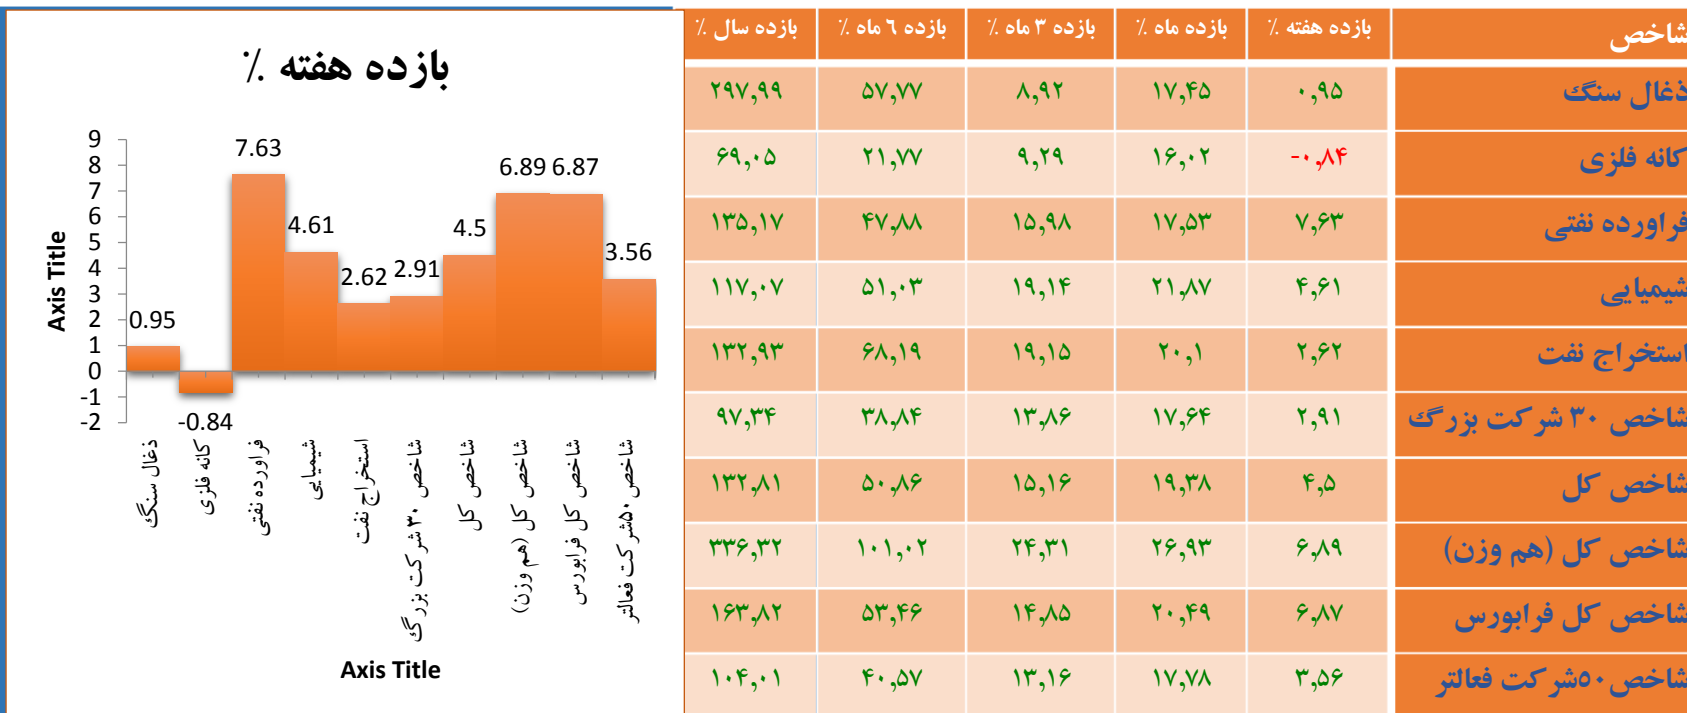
بازده هفته ٪

Axis Title

9
8
7
6
5
4
3
2
1
0
-1
-2

0.95
-0.84
7.63
4.61
2.62
2.91
4.5
6.89
6.87
3.56

ذغال سنگ
کانه فلزی
فراورده نفتی
شیمیایی
استخراج نفت
شاخص ۳۰ شرکت بزرگ
شاخص کل
شاخص کل (هم وزن)
شاخص کل فرابورس
شاخص ۵۰شرکت فعالتر

Axis Title

| شاخص | بازده هفته ٪ | بازده ماه ٪ | بازده ۳ ماه ٪ | بازده ۶ ماه ٪ | بازده سال ٪ |
|---|---|---|---|---|---|
| ذغال سنگ | ۰,۹۵ | ۱۷,۴۵ | ۸,۹۲ | ۵۷,۷۷ | ۲۹۷,۹۹ |
| کانه فلزی | -۰,۸۴ | ۱۶,۰۲ | ۹,۲۹ | ۲۱,۷۷ | ۶۹,۰۵ |
| فراورده نفتی | ۷,۶۳ | ۱۷,۵۳ | ۱۵,۹۸ | ۴۷,۸۸ | ۱۳۵,۱۷ |
| شیمیایی | ۴,۶۱ | ۲۱,۸۷ | ۱۹,۱۴ | ۵۱,۰۳ | ۱۱۷,۰۷ |
| استخراج نفت | ۲,۶۲ | ۲۰,۱ | ۱۹,۱۵ | ۶۸,۱۹ | ۱۳۲,۹۳ |
| شاخص ۳۰ شرکت بزرگ | ۲,۹۱ | ۱۷,۶۴ | ۱۳,۸۶ | ۳۸,۸۴ | ۹۷,۳۴ |
| شاخص کل | ۴,۵ | ۱۹,۳۸ | ۱۵,۱۶ | ۵۰,۸۶ | ۱۳۲,۸۱ |
| شاخص کل (هم وزن) | ۶,۸۹ | ۲۶,۹۳ | ۲۴,۳۱ | ۱۰۱,۰۲ | ۳۳۶,۳۲ |
| شاخص کل فرابورس | ۶,۸۷ | ۲۰,۴۹ | ۱۴,۸۵ | ۵۳,۴۶ | ۱۶۳,۸۲ |
| شاخص ۵۰شرکت فعالتر | ۳,۵۶ | ۱۷,۷۸ | ۱۳,۱۶ | ۴۰,۵۷ | ۱۰۴,۰۱ |